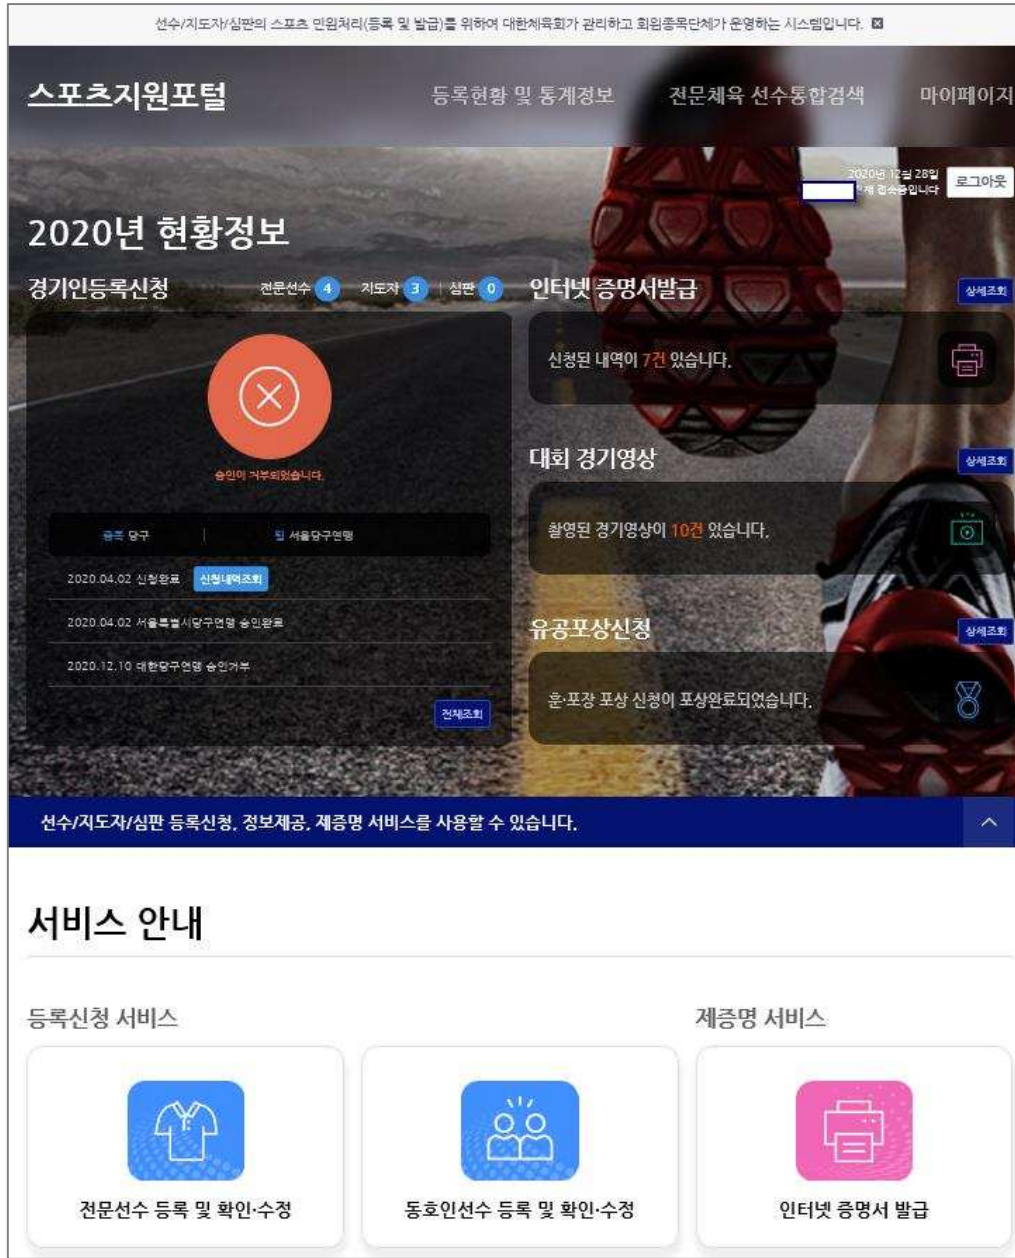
선수/지도자/심판의 스포츠 민원처리(등록 및 발급)를 위하여 대한체육회가 관리하고 회원종목단체가 운영하는 시스템입니다.

스포츠지원포털

등록현황 및 통계정보 전문체육 선수통합검색 마이페이지

2020년 12월 28일
재 접속중입니다
로그아웃

2020년 현황정보

경기인등록신청 전문선수 4 지도자 3 심판 0

승인이 거부되었습니다.

종목 당구 | 팀 서울당구연맹

2020.04.02 신청완료 신청내역조회

2020.04.02 서울특별시당구연맹 승인완료

2020.12.10 대한당구연맹 승인거부

전체조회

인터넷 증명서발급 상세조회

신청된 내역이 7건 있습니다.

대회 경기영상 상세조회

촬영된 경기영상이 10건 있습니다.

유공포상신청 상세조회

훈·포장 포상 신청이 포상완료되었습니다.

선수/지도자/심판 등록신청, 정보제공, 제증명 서비스를 사용할 수 있습니다.

서비스 안내

등록신청 서비스

제증명 서비스

전문선수 등록 및 확인·수정

동호인선수 등록 및 확인·수정

인터넷 증명서 발급